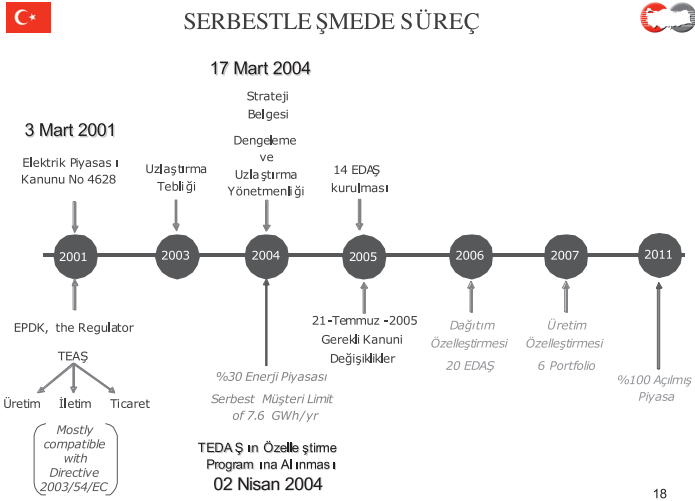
SERBESTLEŞMEDE SÜREÇ

17 Mart 2004

Strateji Belgesi

3 Mart 2001

Dengeleme ve Uzlaştırma Yönetmenliği

Elektrik Piyasası Kanunu No 4628

Uzlaştırma Tebliği

14 EDAŞ kurulması

2001

2003

2004

2005

2006

2007

2011

EPDK, the Regulator

21-Temmuz-2005 Gerekli Kanuni Değişiklikler

Dağıtım Özelleştirmesi 20 EDAŞ

Üretim Özelleştirmesi 6 Portfolio

TEAŞ

%30 Enerji Piyasası

%100 Açılmış Piyasa

Üretim

İletim

Ticaret

Serbest Müşteri Limit of 7.6 GWh/yr

Mostly compatible with Directive 2003/54/EC

TEDAŞ ın Özelleştirme Programına Alınması

02 Nisan 2004

18